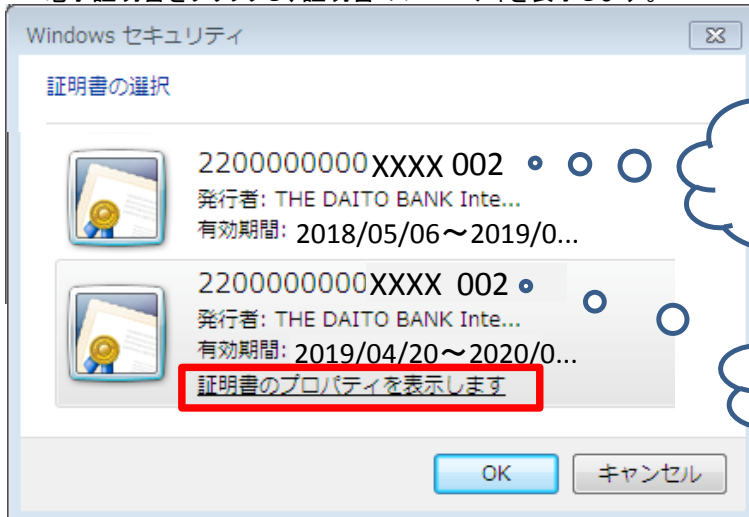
Windows セキュリティ

証明書の選択

2200000000XXXX 002
発行者: THE DAITO BANK Inte...
有効期間: 2018/05/06～2019/0...

2200000000XXXX 002
発行者: THE DAITO BANK Inte...
有効期間: 2019/04/20～2020/0...
証明書のプロパティを表示します

OK
キャンセル